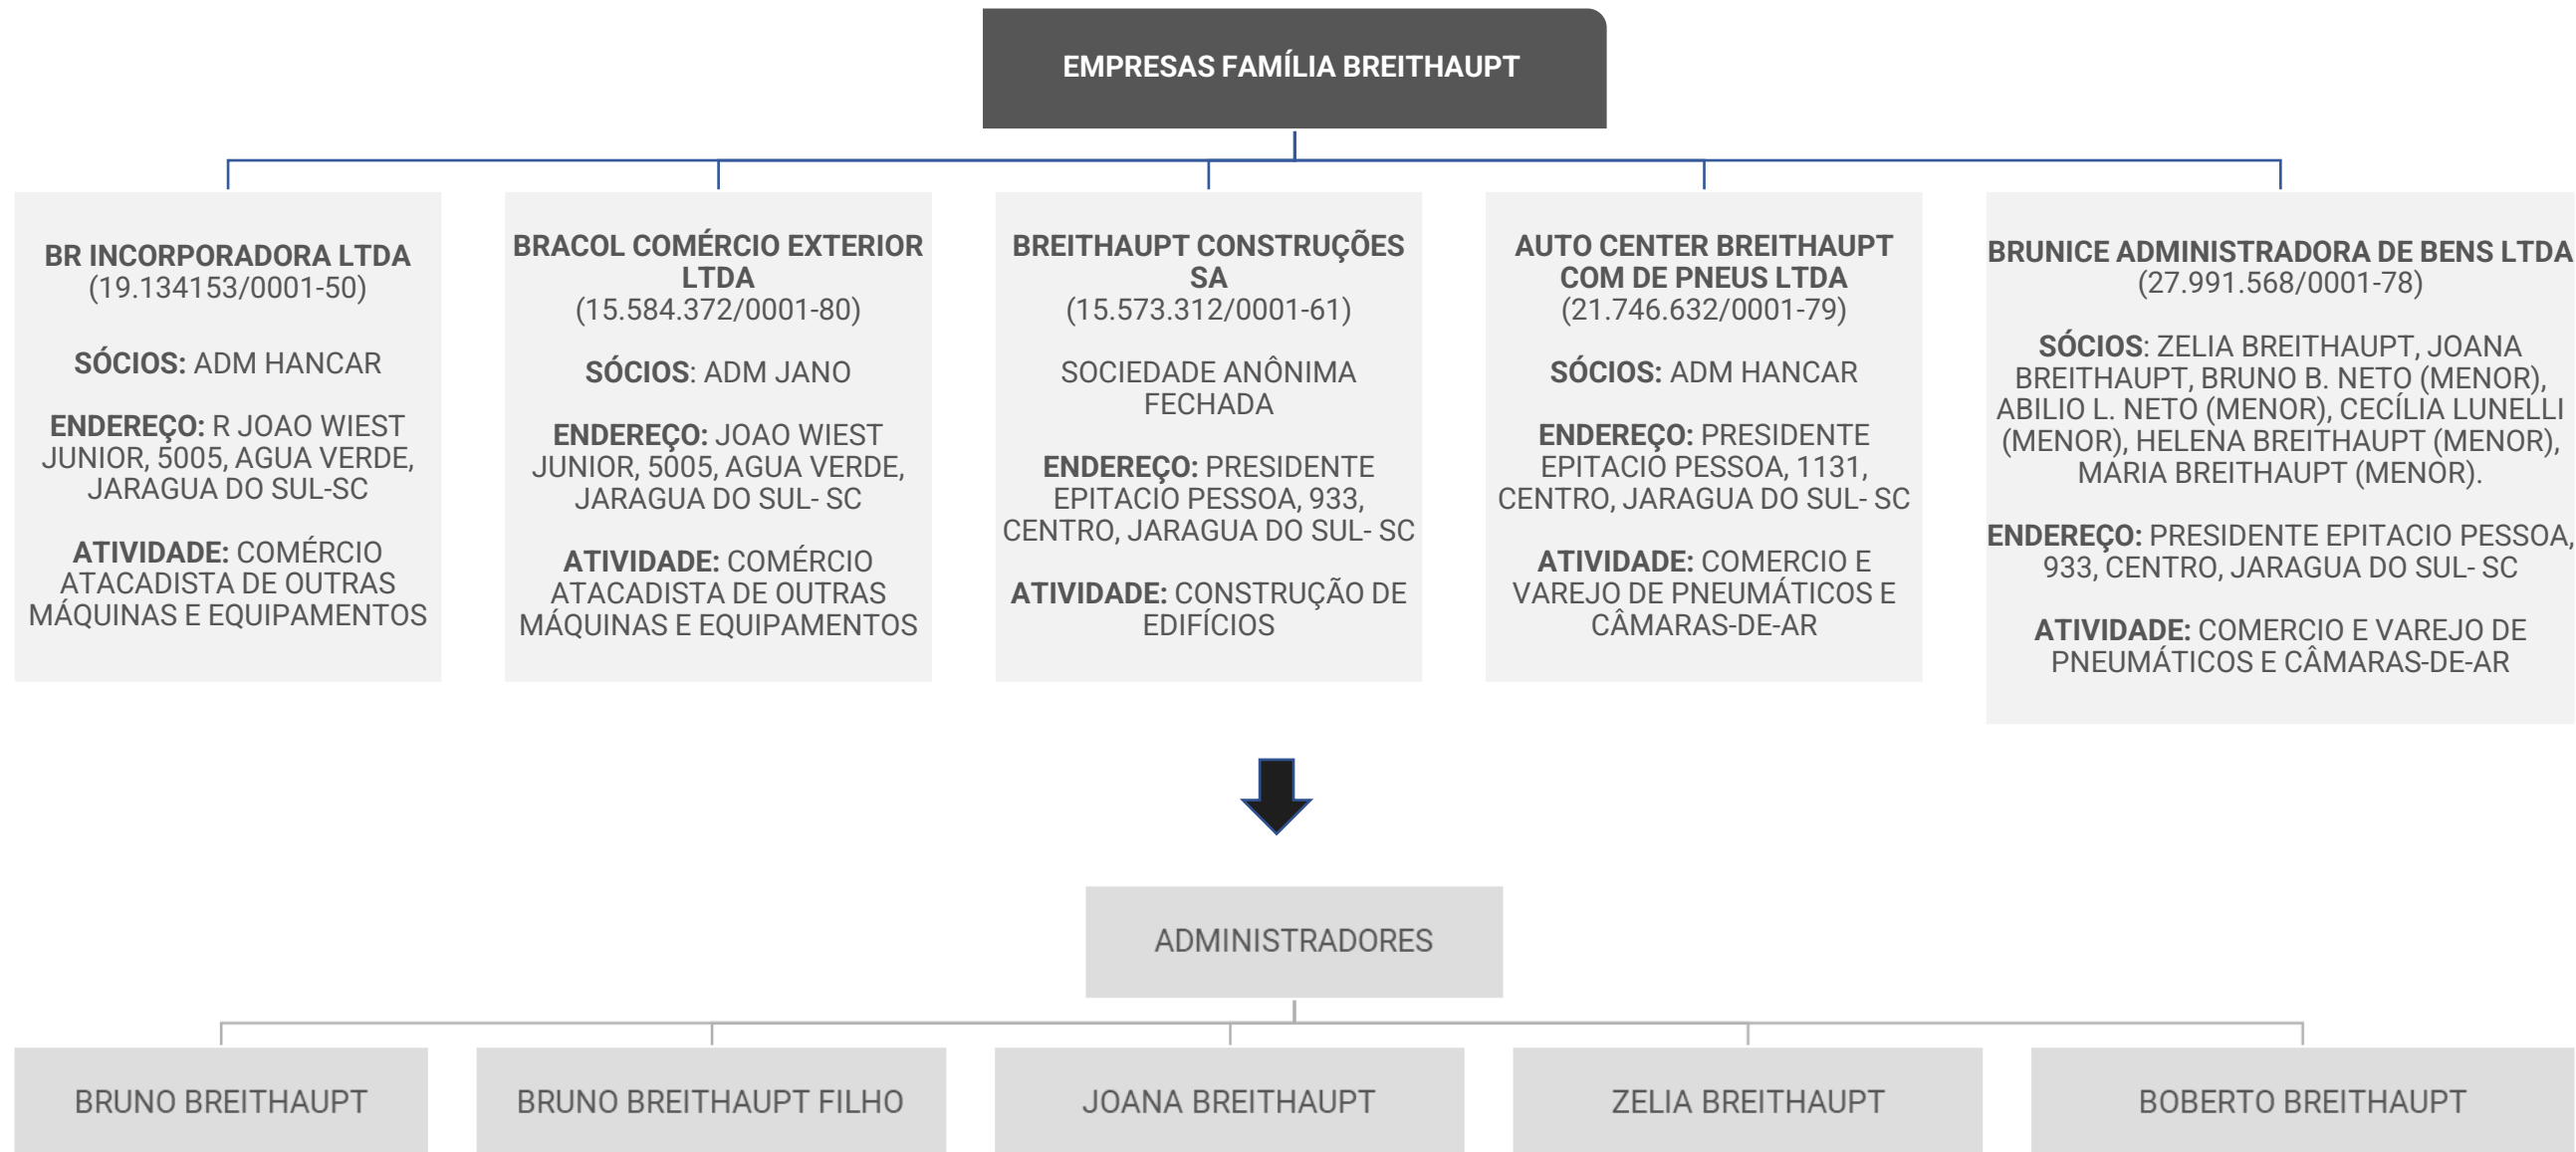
EMPRESAS FAMÍLIA BREITHAUPT

BR INCORPORADORA LTDA
(19.134153/0001-50)

SÓCIOS: ADM HANCAR

ENDEREÇO: R JOAO WIEST JUNIOR, 5005, AGUA VERDE, JARAGUA DO SUL-SC

ATIVIDADE: COMÉRCIO ATACADISTA DE OUTRAS MÁQUINAS E EQUIPAMENTOS

BRACOL COMÉRCIO EXTERIOR LTDA
(15.584.372/0001-80)

SÓCIOS: ADM JANO

ENDEREÇO: JOAO WIEST JUNIOR, 5005, AGUA VERDE, JARAGUA DO SUL- SC

ATIVIDADE: COMÉRCIO ATACADISTA DE OUTRAS MÁQUINAS E EQUIPAMENTOS

BREITHAUPT CONSTRUÇÕES SA
(15.573.312/0001-61)

SOCIEDADE ANÔNIMA FECHADA

ENDEREÇO: PRESIDENTE EPITACIO PESSOA, 933, CENTRO, JARAGUA DO SUL- SC

ATIVIDADE: CONSTRUÇÃO DE EDIFÍCIOS

AUTO CENTER BREITHAUPT COM DE PNEUS LTDA
(21.746.632/0001-79)

SÓCIOS: ADM HANCAR

ENDEREÇO: PRESIDENTE EPITACIO PESSOA, 1131, CENTRO, JARAGUA DO SUL- SC

ATIVIDADE: COMERCIO E VAREJO DE PNEUMÁTICOS E CÂMARAS-DE-AR

BRUNICE ADMINISTRADORA DE BENS LTDA
(27.991.568/0001-78)

SÓCIOS: ZELIA BREITHAUPT, JOANA BREITHAUPT, BRUNO B. NETO (MENOR), ABILIO L. NETO (MENOR), CECÍLIA LUNELLI (MENOR), HELENA BREITHAUPT (MENOR), MARIA BREITHAUPT (MENOR).

ENDEREÇO: PRESIDENTE EPITACIO PESSOA, 933, CENTRO, JARAGUA DO SUL- SC

ATIVIDADE: COMERCIO E VAREJO DE PNEUMÁTICOS E CÂMARAS-DE-AR

ADMINISTRADORES

BRUNO BREITHAUPT

BRUNO BREITHAUPT FILHO

JOANA BREITHAUPT

ZELIA BREITHAUPT

BOBERTO BREITHAUPT